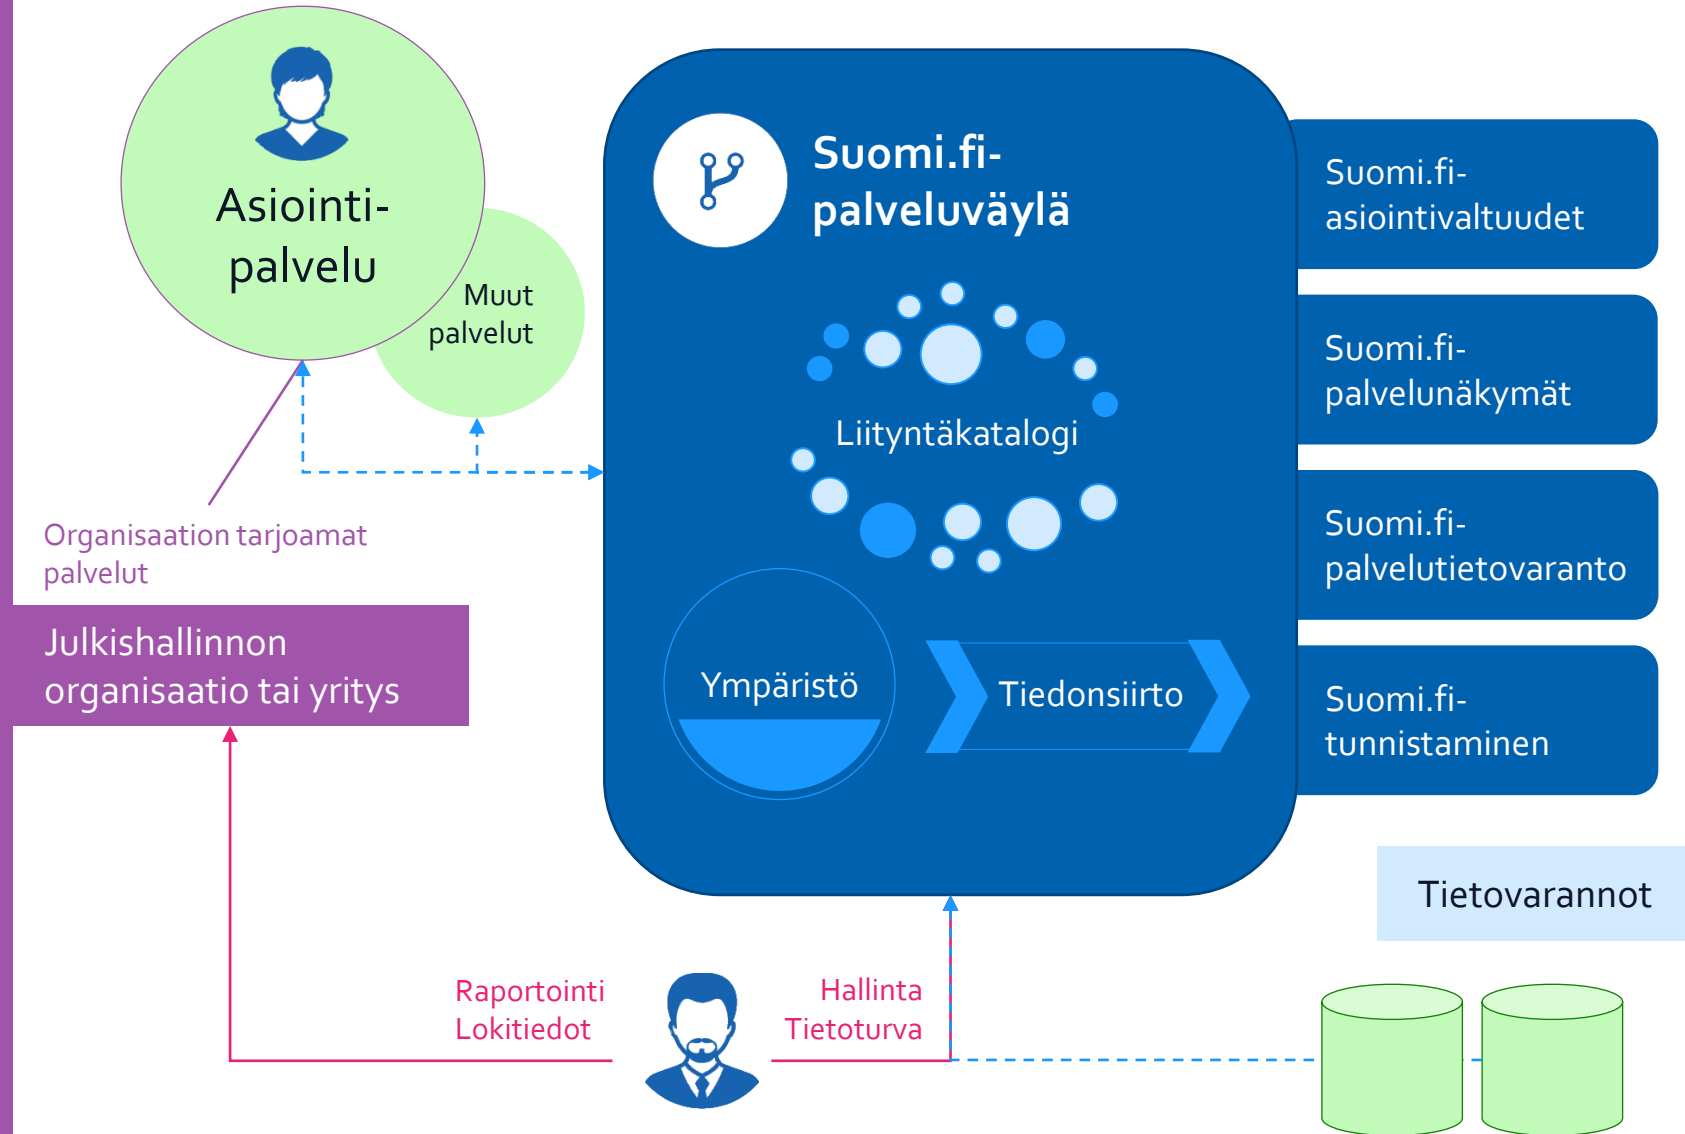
Asiointi-palvelu

Muut palvelut

Organisaation tarjoamat palvelut

Julkishallinnon organisaatio tai yritys

Suomi.fi-palveluväylä

Liityntäkatalogi

Ympäristö

Tiedonsiirto

Suomi.fi-asiointivaltuudet

Suomi.fi-palvelunäkymät

Suomi.fi-palvelutietovaranto

Suomi.fi-tunnistaminen

Tietovarannot

Raportointi
Lokitiedot

Hallinta
Tietoturva